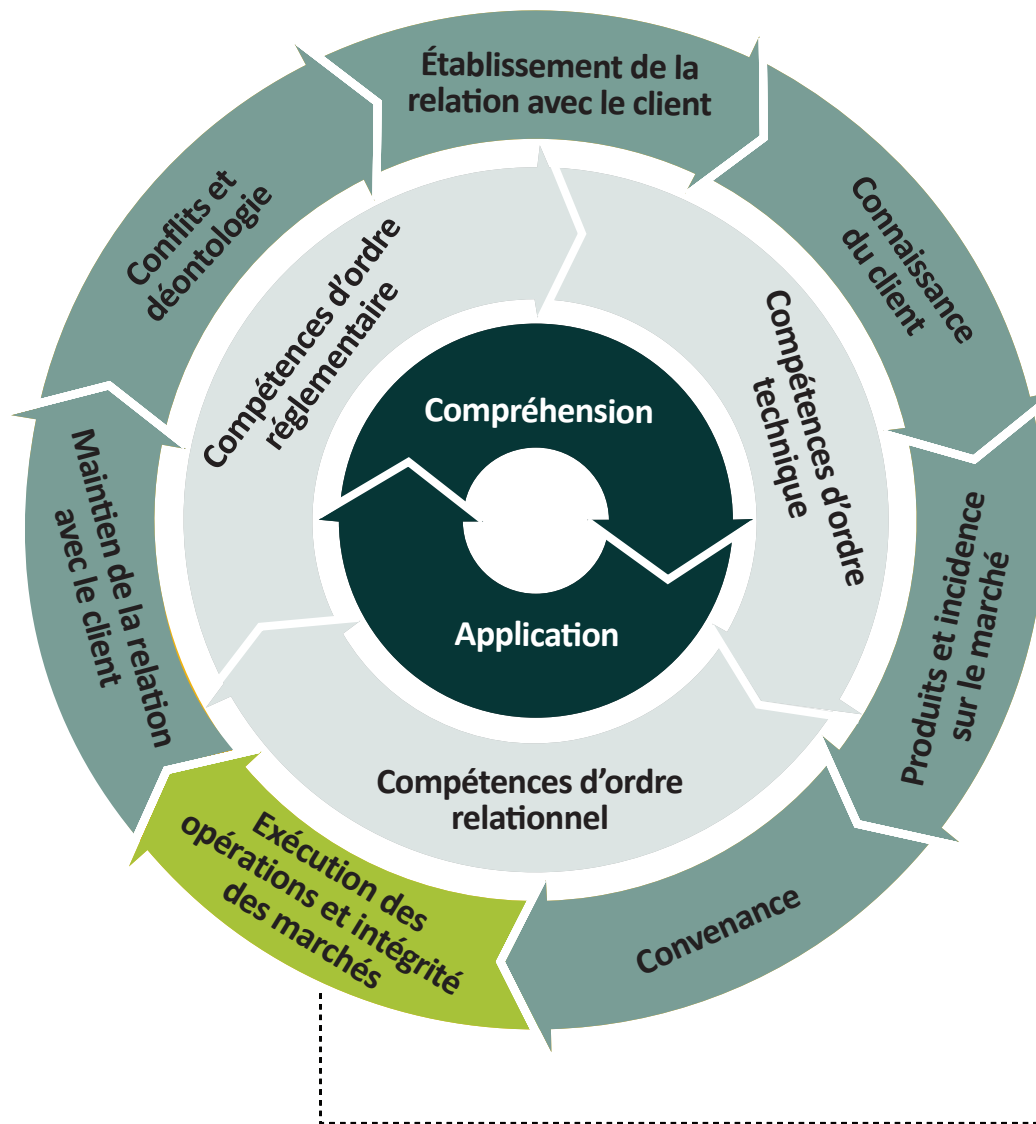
Établissement de la relation avec le client

Connaissance du client

Produits et incidence sur le marché

Convenance

Exécution des opérations et intégrité des marchés

Maintien de la relation avec le client

Conflits et déontologie

Compétences d'ordre réglementaire

Compétences d'ordre technique

Compétences d'ordre relationnel

Compréhension

Application